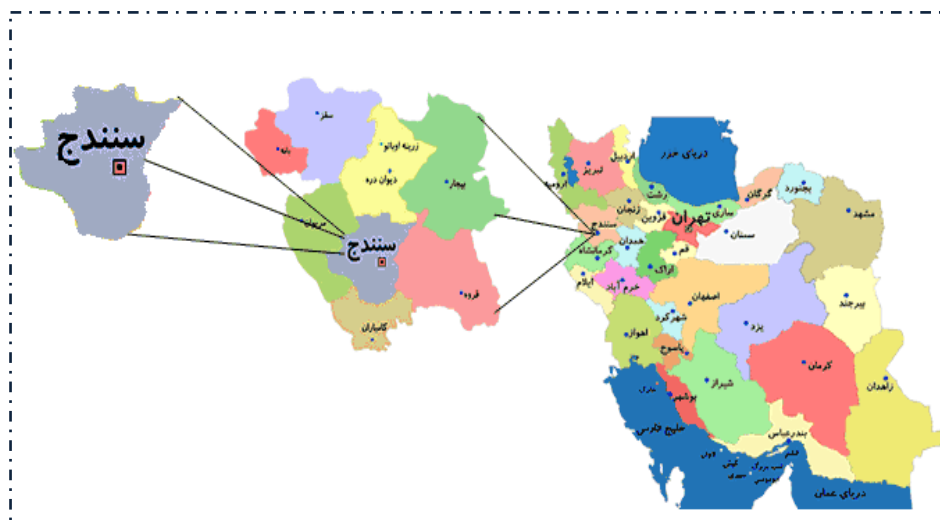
سنندج

سقز
بانه
زرینه اوباتو
دیوان دره
بیجار
مریوان
سنندج
قروه
کامیاران

دریای خزر
اردبیل
تبریز
ارومیه
رشت
زنجان
قزوین
گرگان
بجنورد
مشهد
ساری
تهران
سمنان
همدان
سنندج
کرمانشاه
قم
اراک
ایلام
خرم آباد
اصفهان
اهواز
شهرکرد
یاسوج
یزد
بیرجند
کرمان
زاهدان
شیراز
بوشهر
خلیج فارس
بندرعباس
دریای عمان